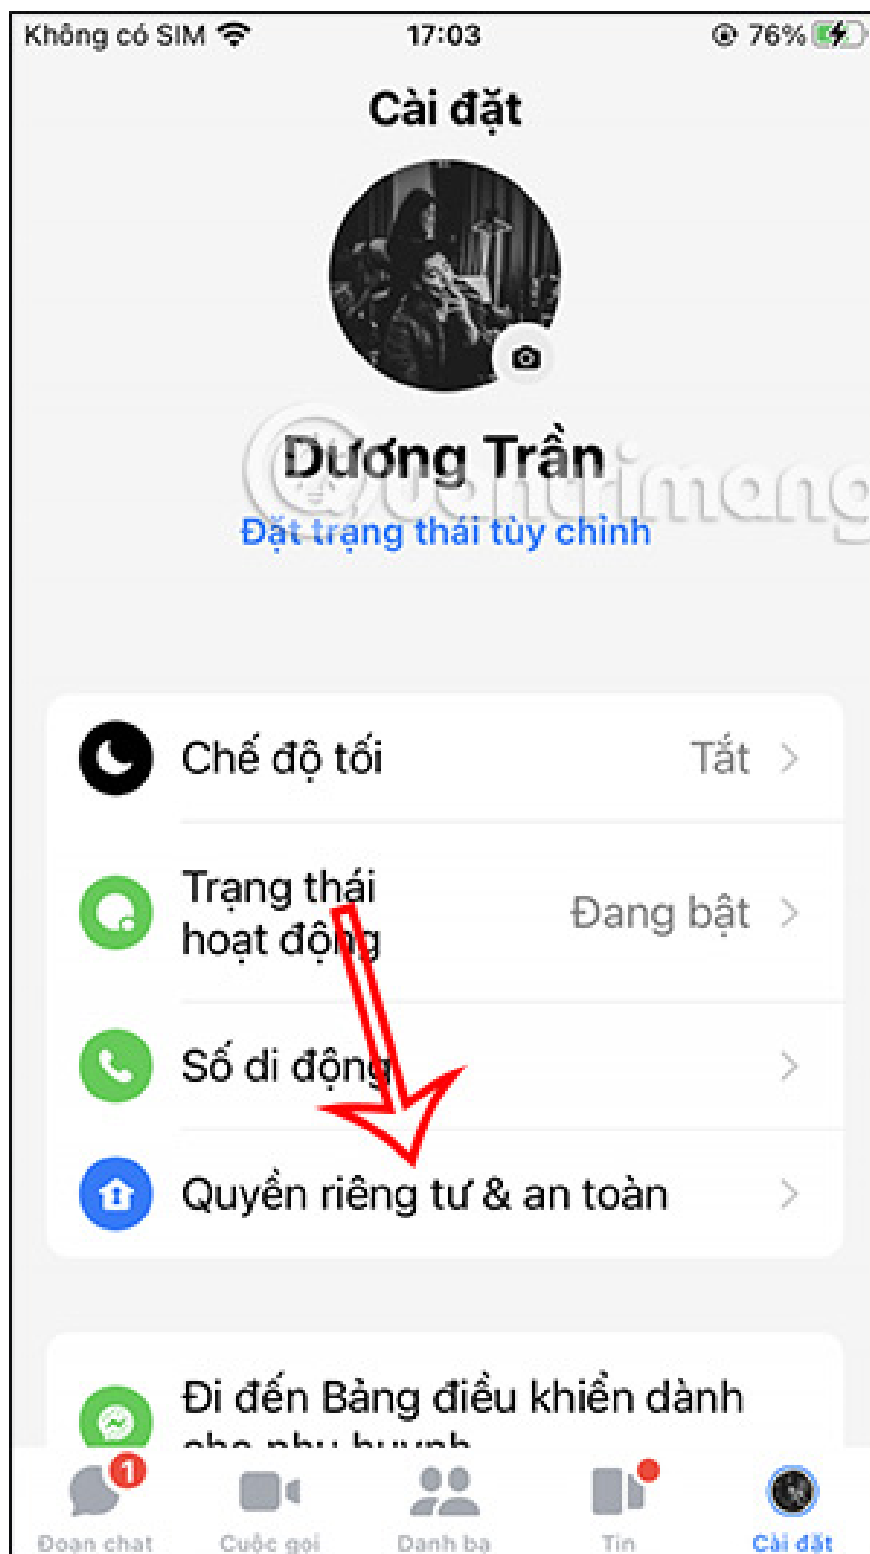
Không có SIM 17:03 76%

Cài đặt

Dương Trần

Đặt trạng thái tùy chỉnh

Chế độ tối Tắt

Trạng thái hoạt động Đang bật

Số di động

Quyền riêng tư & an toàn

Đi đến Bảng điều khiển dành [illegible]

1 Đoạn chat Cuộc gọi Danh bạ Tin Cài đặt